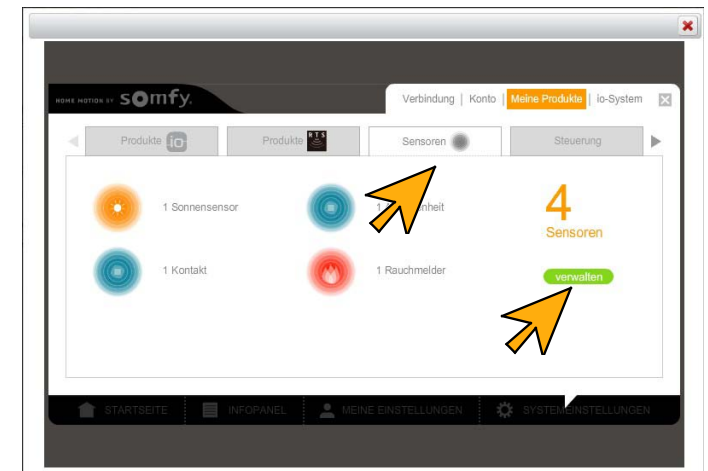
HOME MOTION BY somfy.

Verbindung | Konto | Meine Produkte | io-System

Produkte io
Produkte RTS
Sensoren
Steuerung

1 Sonnensensor
1 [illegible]heit
4
Sensoren
1 Kontakt
1 Rauchmelder
verwalten

STARTSEITE
INFOPANEL
MEINE EINSTELLUNGEN
SYSTEMEINSTELLUNGEN